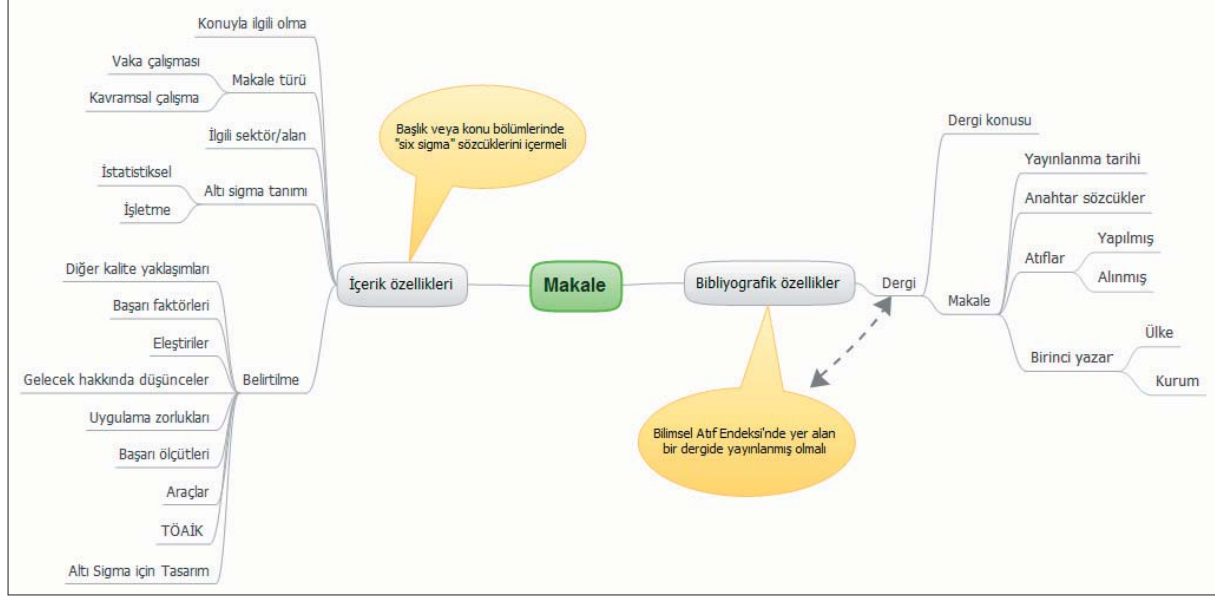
Konuyla ilgili olma

Vaka çalışması

Makale türü

Kavramsal çalışma

İlgili sektör/alan

İstatistiksel

Altı sigma tanımı

İşletme

Başlık veya konu bölümlerinde "six sigma" sözcüklerini içermeli

Diğer kalite yaklaşımları

İçerik özellikleri

Makale

Bibliyografik özellikler

Dergi

Başarı faktörleri

Eleştiriler

Gelecek hakkında düşünceler

Belirtilme

Uygulama zorlukları

Başarı ölçütleri

Araçlar

TÖAİK

Altı Sigma için Tasarım

Dergi konusu

Yayınlanma tarihi

Anahtar sözcükler

Atıflar

Yapılmış

Alınmış

Makale

Birinci yazar

Ülke

Kurum

Bilimsel Atıf Endeksi'nde yer alan bir dergide yayınlanmış olmalı